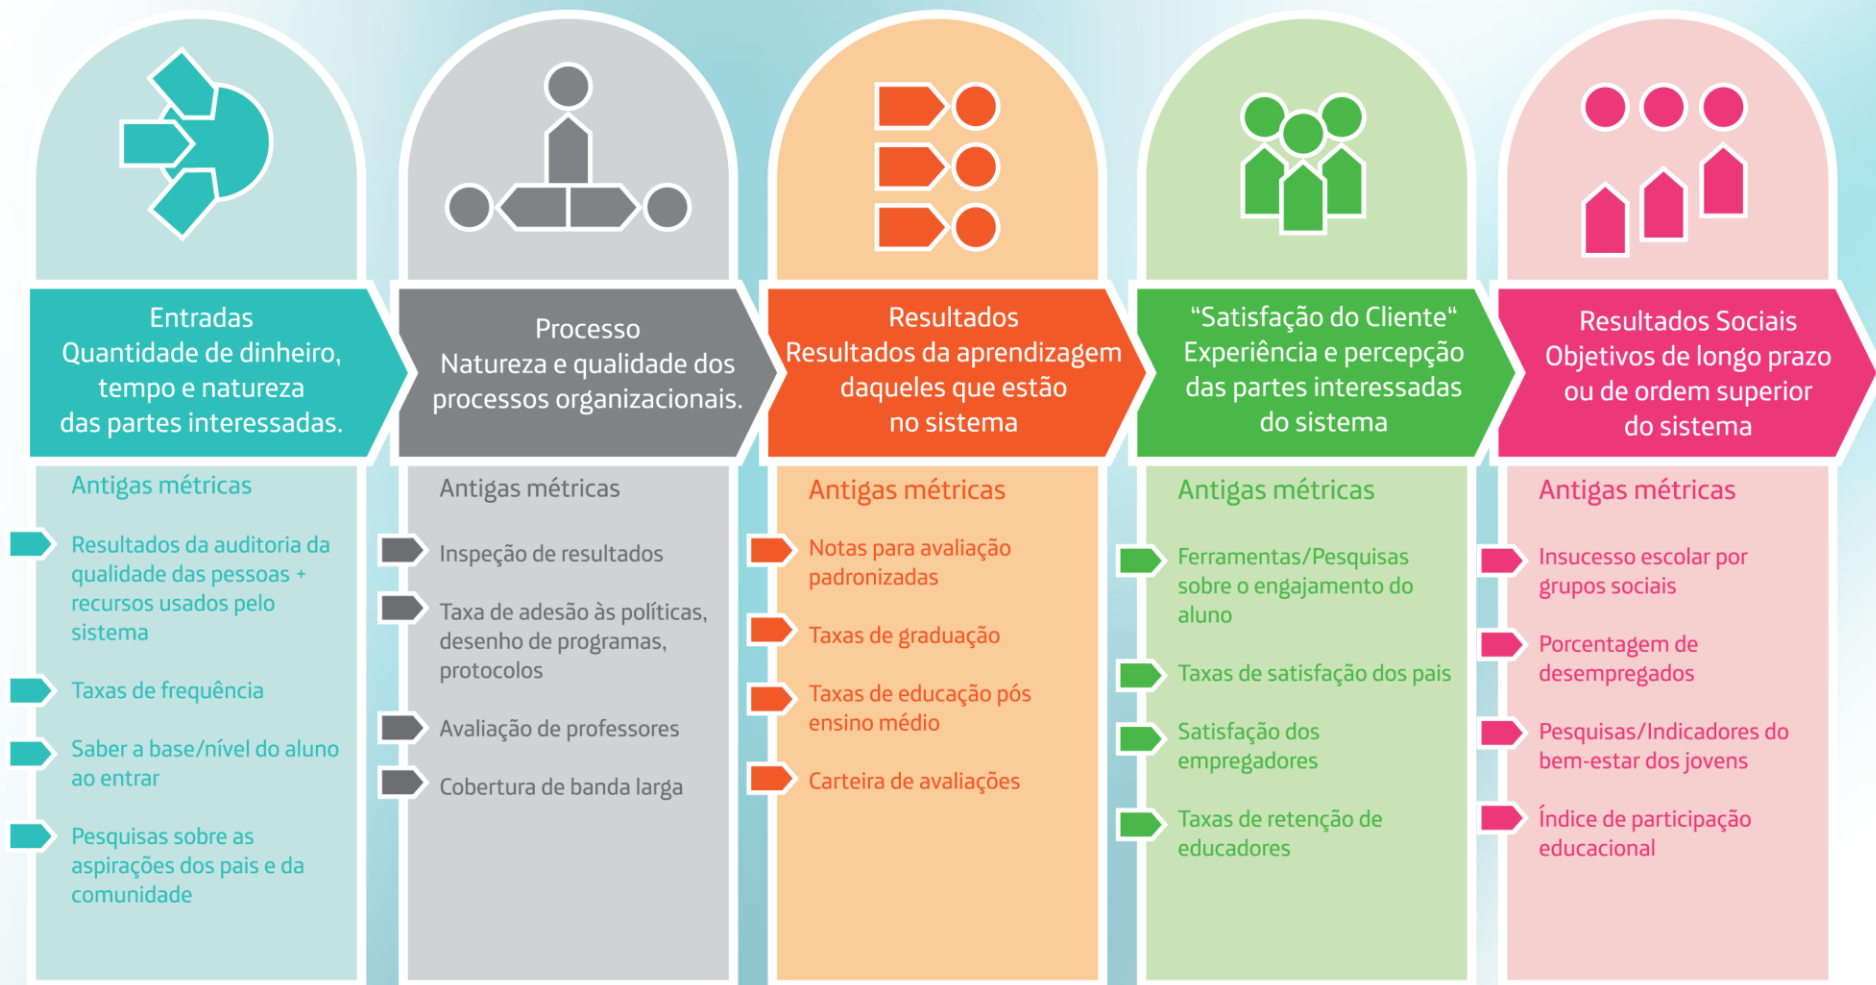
Entradas
Quantidade de dinheiro, tempo e natureza das partes interessadas.

Antigas métricas

Resultados da auditoria da qualidade das pessoas + recursos usados pelo sistema

Taxas de frequência

Saber a base/nível do aluno ao entrar

Pesquisas sobre as aspirações dos pais e da comunidade

Processo
Natureza e qualidade dos processos organizacionais.

Antigas métricas

Inspeção de resultados

Taxa de adesão às políticas, desenho de programas, protocolos

Avaliação de professores

Cobertura de banda larga

Resultados
Resultados da aprendizagem daqueles que estão no sistema

Antigas métricas

Notas para avaliação padronizadas

Taxas de graduação

Taxas de educação pós ensino médio

Carteira de avaliações

“Satisfação do Cliente“
Experiência e percepção das partes interessadas do sistema

Antigas métricas

Ferramentas/Pesquisas sobre o engajamento do aluno

Taxas de satisfação dos pais

Satisfação dos empregadores

Taxas de retenção de educadores

Resultados Sociais
Objetivos de longo prazo ou de ordem superior do sistema

Antigas métricas

Insucesso escolar por grupos sociais

Porcentagem de desempregados

Pesquisas/Indicadores do bem-estar dos jovens

Índice de participação educacional